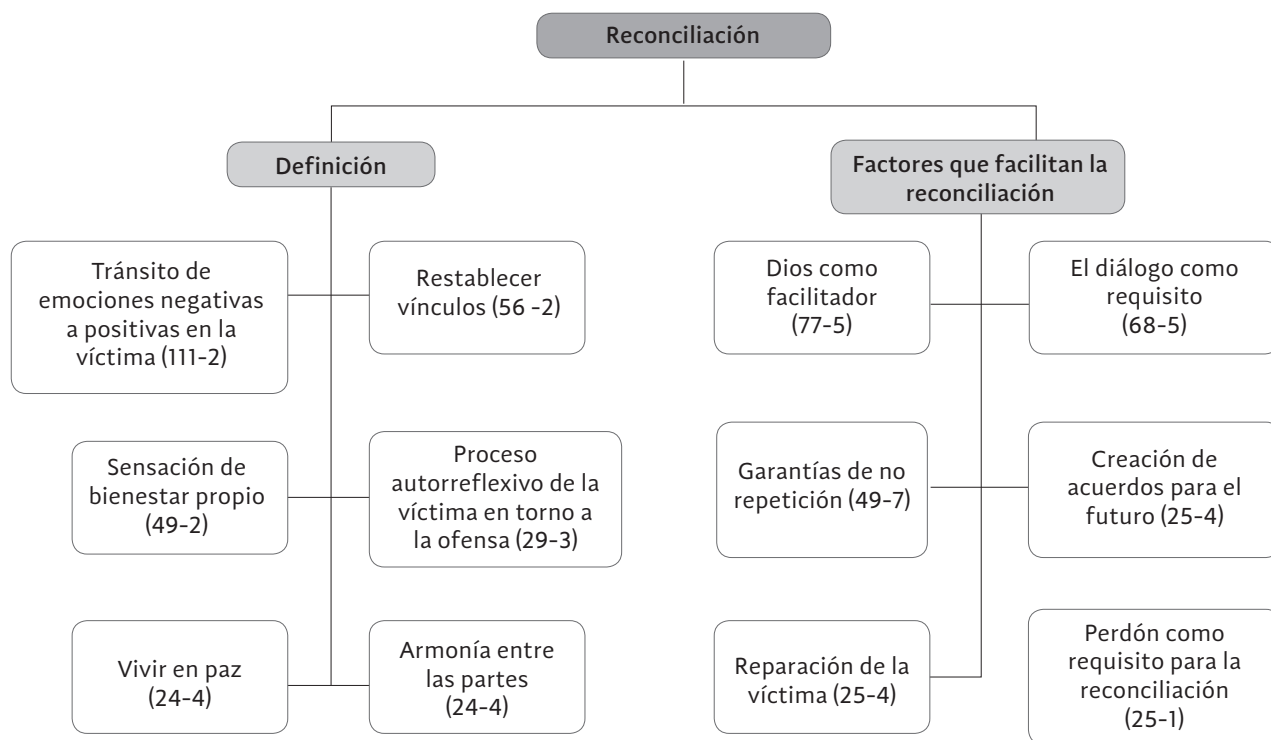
Reconciliación

Definición

Tránsito de emociones negativas a positivas en la víctima (111-2)

Restablecer vínculos (56 -2)

Sensación de bienestar propio (49-2)

Proceso autorreflexivo de la víctima en torno a la ofensa (29-3)

Vivir en paz (24-4)

Armonía entre las partes (24-4)

Factores que facilitan la reconciliación

Dios como facilitador (77-5)

El diálogo como requisito (68-5)

Garantías de no repetición (49-7)

Creación de acuerdos para el futuro (25-4)

Reparación de la víctima (25-4)

Perdón como requisito para la reconciliación (25-1)